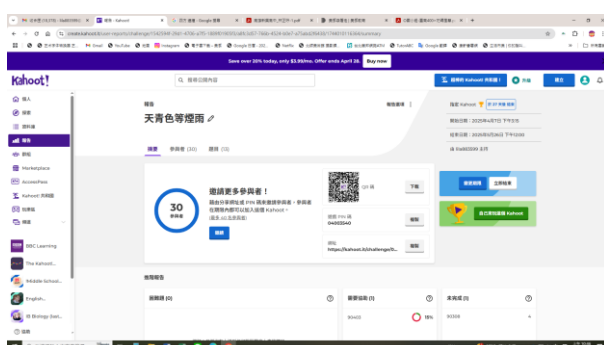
Save over 20% today, only $3.99/mo. Offer ends April 26. Buy now

Kahoot!

搜尋回饋內容

首頁
探索
資料庫
報告
群組
Marketplace
AccessPass
Kahoot! 與團體
知識庫
帳號

BBC Learning
The Kahoot!...
Middle School...
English...
IB Biology Said...
隱藏

報告

天青色等煙雨

摘要 參與者 (30) 題目 (10)

30
參與者

邀請更多參與者！
藉由分享遊戲 PIN 碼來邀請參與者，參與者在開始內都可以加入遊戲 Kahoot。

邀請

QR 碼
下載

遊戲 PIN 碼
04603240
複製

連結
https://kahoot.it/challenge/0...
複製

報告選項

建立 Kahoot
報告開始：2025年4月7日 下午3:05
截止日期：2025年4月20日 下午12:00
04603240 主持

建立 Kahoot! 與團隊

困難題 (0)
需要協助 (1)
未完成 (1)

30403
18%
30308